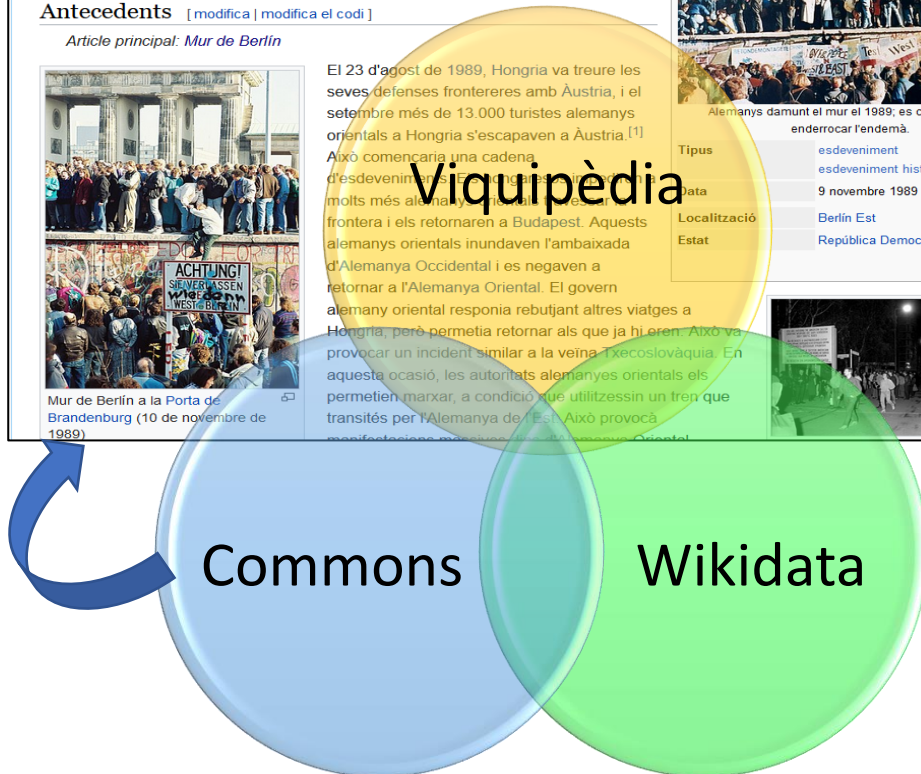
Antecedents [ modifica | modifica el codi ]

Article principal: Mur de Berlín

El 23 d'agost de 1989, Hongria va treure les seves defenses frontereres amb Àustria, i el setembre més de 13.000 turistes alemanys orientals a Hongria s'escapaven a Àustria.[1] Això començaria una cadena d'esdeveniments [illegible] molts més alemanys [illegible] frontera i els retornaren a Budapest. Aquests alemanys orientals inundaven l'ambaixada d'Alemanya Occidental i es negaven a retornar a l'Alemanya Oriental. El govern alemany oriental responia rebutjant altres viatges a Hongria, però permetia retornar als que ja hi eren. Això va provocar un incident similar a la veïna Txecoslovàquia. En aquesta ocasió, les autoritats alemanyes orientals els permetien marxar, a condició que utilitzessin un tren que transités per l'Alemanya de l'Est. Això provocà manifestacions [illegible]

ACHTUNG! SIE VERLASSEN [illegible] WEST-BERLIN

Mur de Berlín a la Porta de Brandenburg (10 de novembre de 1989)

Alemanys damunt el mur el 1989; es c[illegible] enderrocar l'endemà.

| Tipus | esdeveniment esdeveniment hist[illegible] |
|---|---|
| Data | 9 novembre 1989 |
| Localització | Berlín Est |
| Estat | República Democ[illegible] |

Viquipèdia

Commons

Wikidata